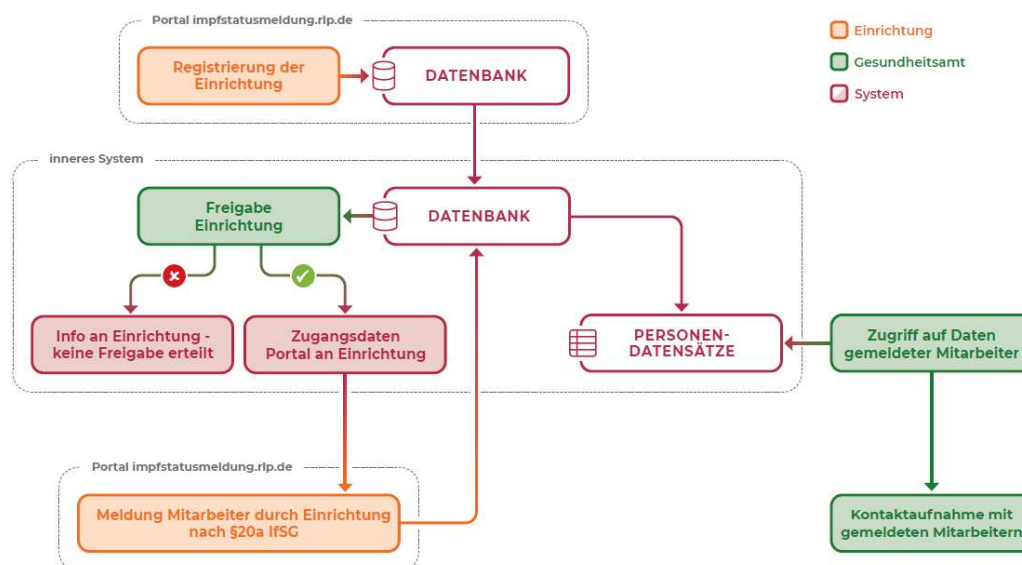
Portal impfstatusmeldung.rlp.de

Registrierung der Einrichtung

DATENBANK

Einrichtung

Gesundheitsamt

System

inneres System

Freigabe Einrichtung

DATENBANK

Info an Einrichtung - keine Freigabe erteilt

Zugangsdaten Portal an Einrichtung

PERSONEN-DATENSÄTZE

Zugriff auf Daten gemeldeter Mitarbeiter

Portal impfstatusmeldung.rlp.de

Meldung Mitarbeiter durch Einrichtung nach §20a IfSG

Kontaktaufnahme mit gemeldeten Mitarbeitern